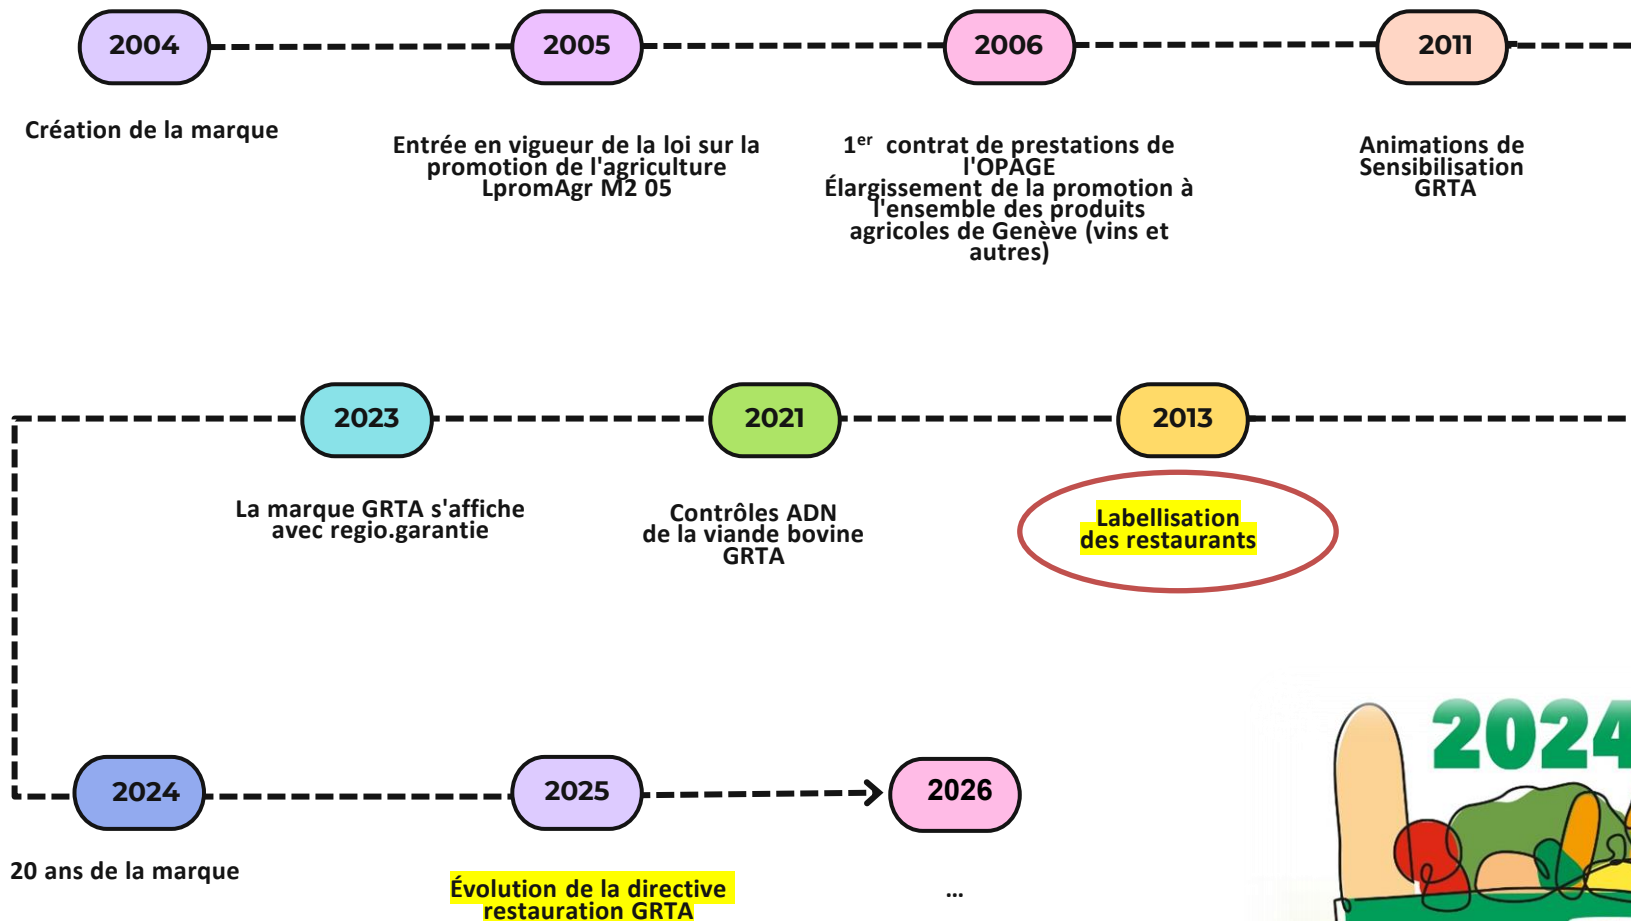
2004

Création de la marque

2005

Entrée en vigueur de la loi sur la promotion de l'agriculture LpromAgr M2 05

2006

1$^{er}$ contrat de prestations de l'OPAGE
Élargissement de la promotion à l'ensemble des produits agricoles de Genève (vins et autres)

2011

Animations de Sensibilisation GRTA

2023

La marque GRTA s'affiche avec regio.garantie

2021

Contrôles ADN de la viande bovine GRTA

2013

Labellisation des restaurants

2024

20 ans de la marque

2025

Évolution de la directive restauration GRTA

2026

...

2024